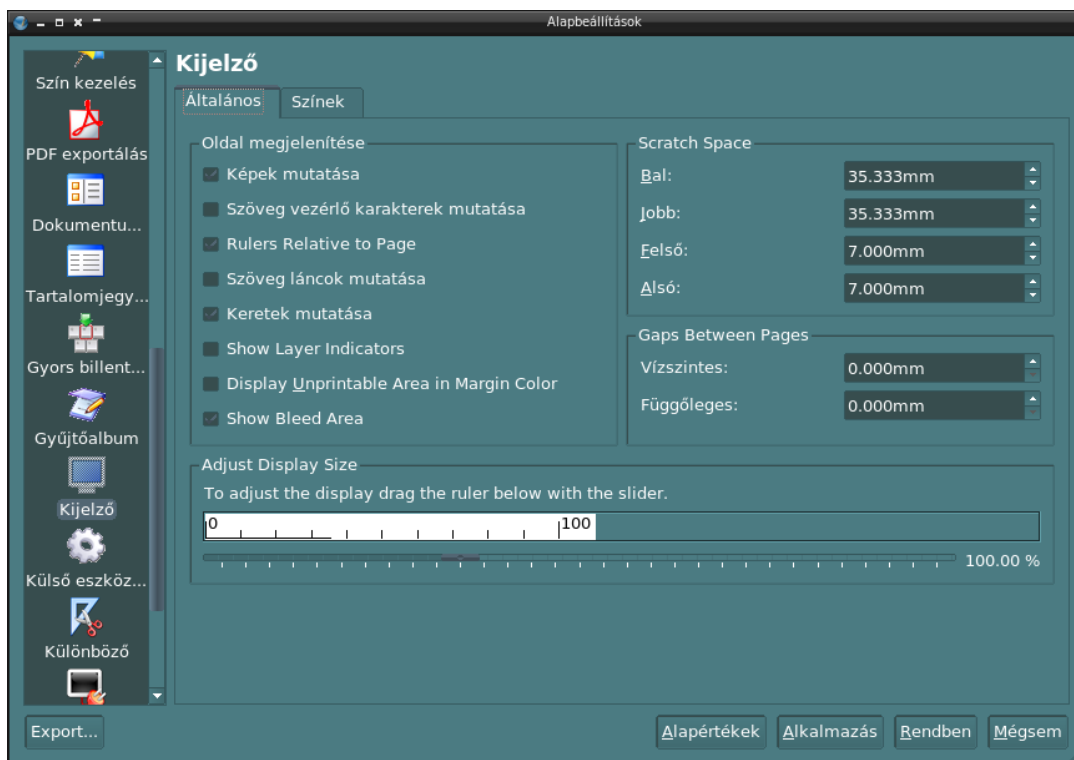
Alapbeállítások

Szín kezelés
PDF exportálás
Dokumentu...
Tartalomjegy...
Gyors billent...
Gyűjtőalbum
Kijelző
Külső eszköz...
Különböző

Kijelző
Általános | Színek

Oldal megjelenítése
Képek mutatása
Szöveg vezérlő karakterek mutatása
Rulers Relative to Page
Szöveg láncok mutatása
Keretek mutatása
Show Layer Indicators
Display Unprintable Area in Margin Color
Show Bleed Area

Scratch Space
Bal: 35.333mm
Jobb: 35.333mm
Felső: 7.000mm
Alsó: 7.000mm

Gaps Between Pages
Vízszintes: 0.000mm
Függőleges: 0.000mm

Adjust Display Size
To adjust the display drag the ruler below with the slider.
0 100
100.00 %

Export...
Alapértékek
Alkalmazás
Rendben
Mégsem